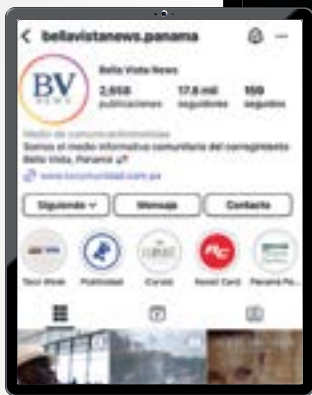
< bellavistanews.panama

BV NEWS

Bella Vista News

2,658 publicaciones

17,8 mil seguidores

159 seguidos

Medio de comunicación/noticias

Somos el medio informativo comunitario del corregimiento Bella Vista, Panamá

www.tucomunidad.com.pa

Siguiendo

Mensaje

Contacto

Taco Week

Publicidad

Curuzú

Social Card

Panamá Pa...